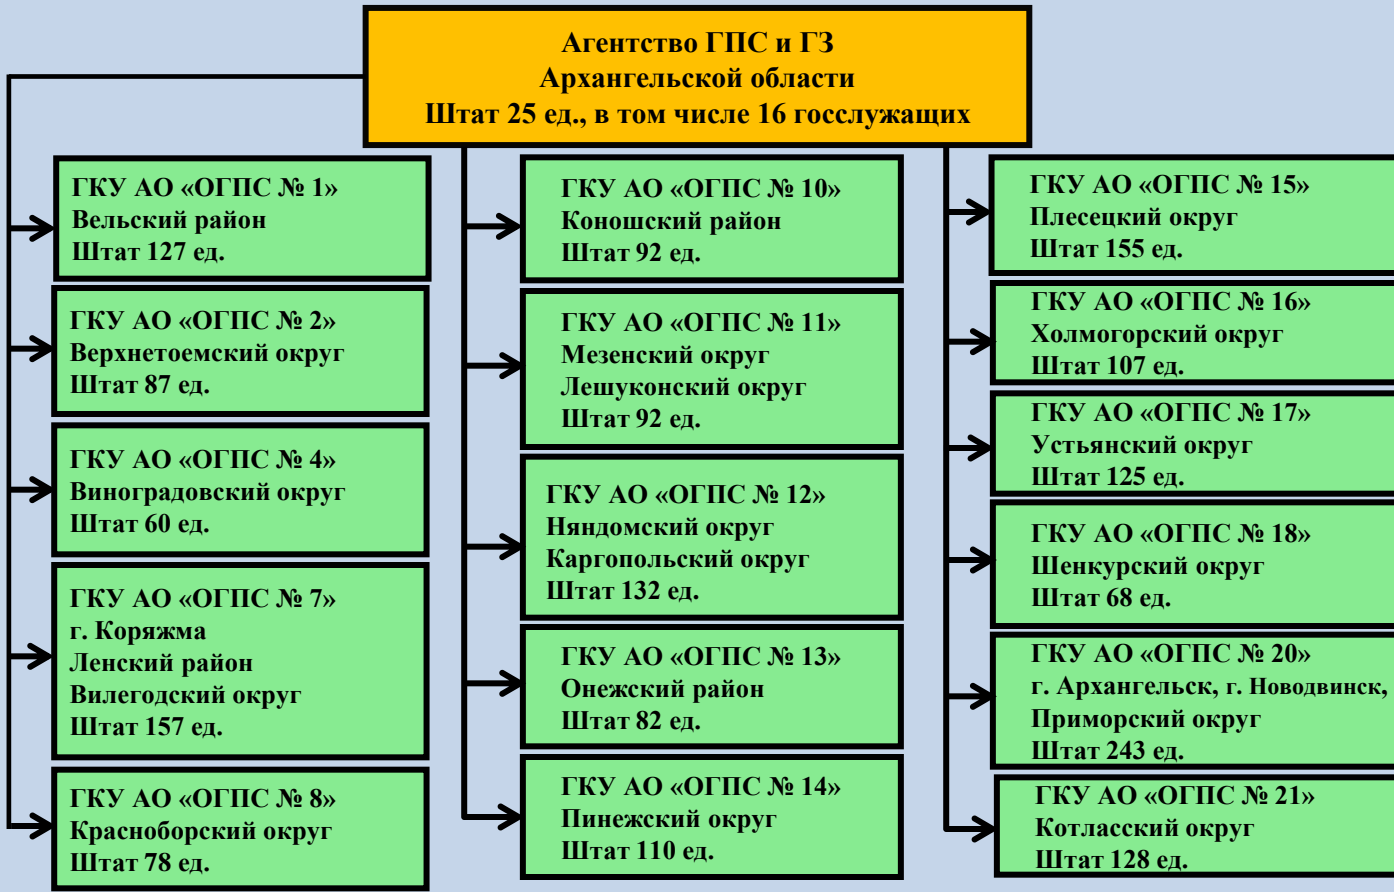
Агентство ГПС и ГЗ
Архангельской области
Штат 25 ед., в том числе 16 госслужащих

ГКУ АО «ОГПС № 1»
Вельский район
Штат 127 ед.

ГКУ АО «ОГПС № 2»
Верхнетоемский округ
Штат 87 ед.

ГКУ АО «ОГПС № 4»
Виноградовский округ
Штат 60 ед.

ГКУ АО «ОГПС № 7»
г. Коряжма
Ленский район
Вилегодский округ
Штат 157 ед.

ГКУ АО «ОГПС № 8»
Красноборский округ
Штат 78 ед.

ГКУ АО «ОГПС № 10»
Коношский район
Штат 92 ед.

ГКУ АО «ОГПС № 11»
Мезенский округ
Лешуконский округ
Штат 92 ед.

ГКУ АО «ОГПС № 12»
Няндомский округ
Каргопольский округ
Штат 132 ед.

ГКУ АО «ОГПС № 13»
Онежский район
Штат 82 ед.

ГКУ АО «ОГПС № 14»
Пинежский округ
Штат 110 ед.

ГКУ АО «ОГПС № 15»
Плесецкий округ
Штат 155 ед.

ГКУ АО «ОГПС № 16»
Холмогорский округ
Штат 107 ед.

ГКУ АО «ОГПС № 17»
Устьянский округ
Штат 125 ед.

ГКУ АО «ОГПС № 18»
Шенкурский округ
Штат 68 ед.

ГКУ АО «ОГПС № 20»
г. Архангельск, г. Новодвинск,
Приморский округ
Штат 243 ед.

ГКУ АО «ОГПС № 21»
Котласский округ
Штат 128 ед.